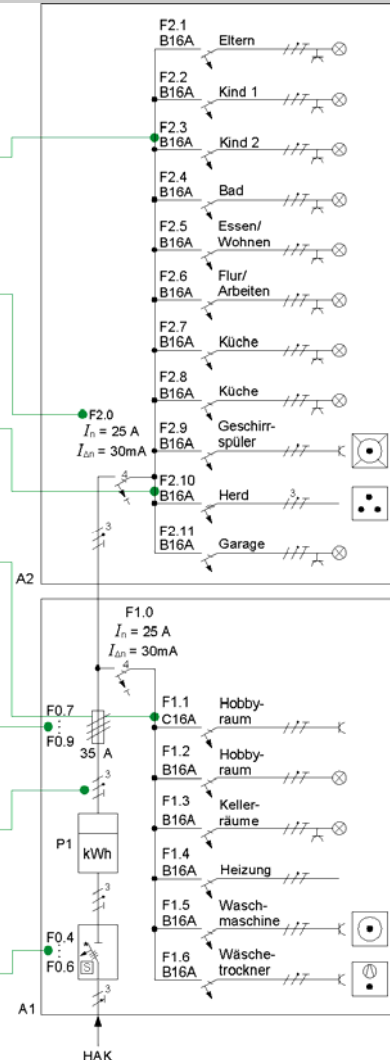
F2.1
B16A
Eltern

F2.2
B16A
Kind 1

F2.3
B16A
Kind 2

F2.4
B16A
Bad

F2.5
B16A
Essen/
Wohnen

F2.6
B16A
Flur/
Arbeiten

F2.7
B16A
Küche

F2.8
B16A
Küche

F2.0
$I_n$ = 25 A
$I_{\Delta n}$ = 30mA

F2.9
B16A
Geschirrspüler

4

F2.10
B16A
Herd
3

F2.11
B16A
Garage

3

A2

F1.0
$I_n$ = 25 A
$I_{\Delta n}$ = 30mA
4

F0.7
F0.9
35 A

F1.1
C16A
Hobbyraum

F1.2
B16A
Hobbyraum

3

F1.3
B16A
Kellerräume

P1
kWh

F1.4
B16A
Heizung

3

F1.5
B16A
Waschmaschine

F0.4
F0.6

F1.6
B16A
Wäschetrockner

3

A1

HAK